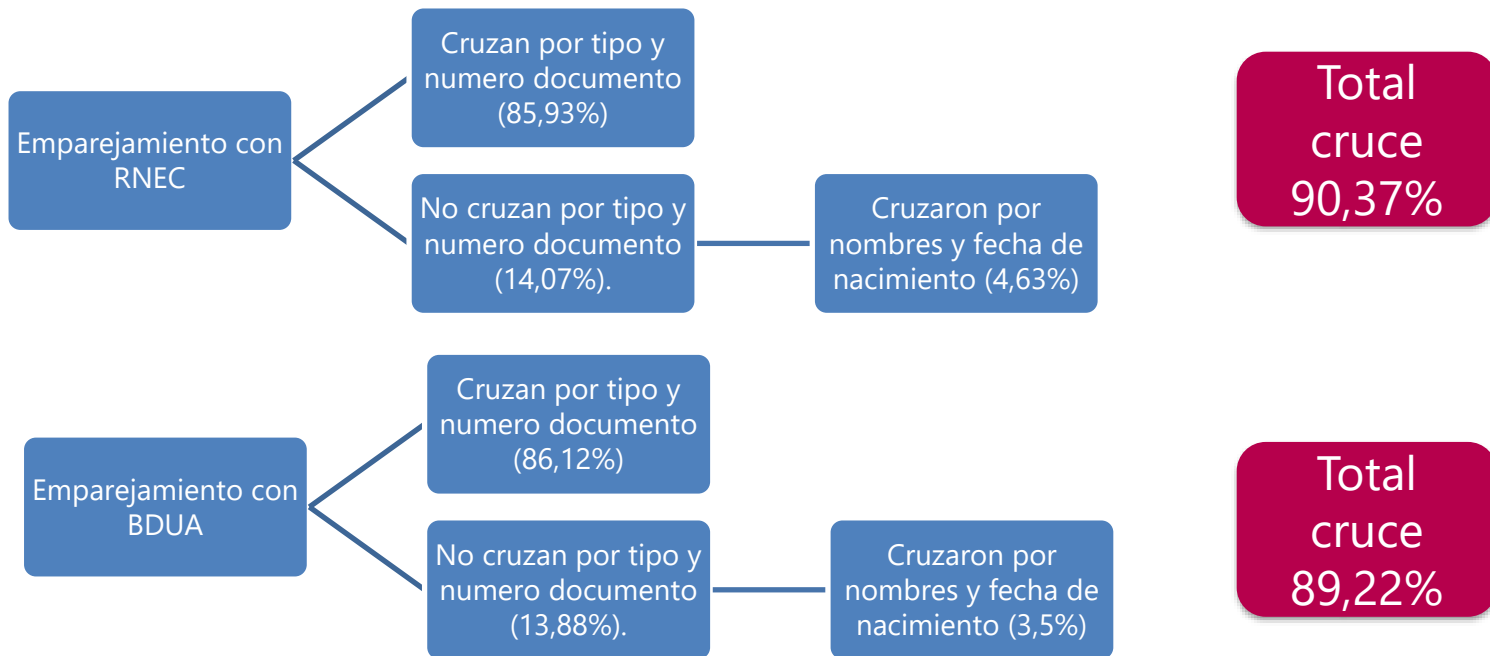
Emparejamiento con RNEC

Cruzan por tipo y numero documento (85,93%)

No cruzan por tipo y numero documento (14,07%).

Cruzaron por nombres y fecha de nacimiento (4,63%)

Total cruce 90,37%

Emparejamiento con BDUA

Cruzan por tipo y numero documento (86,12%)

No cruzan por tipo y numero documento (13,88%).

Cruzaron por nombres y fecha de nacimiento (3,5%)

Total cruce 89,22%